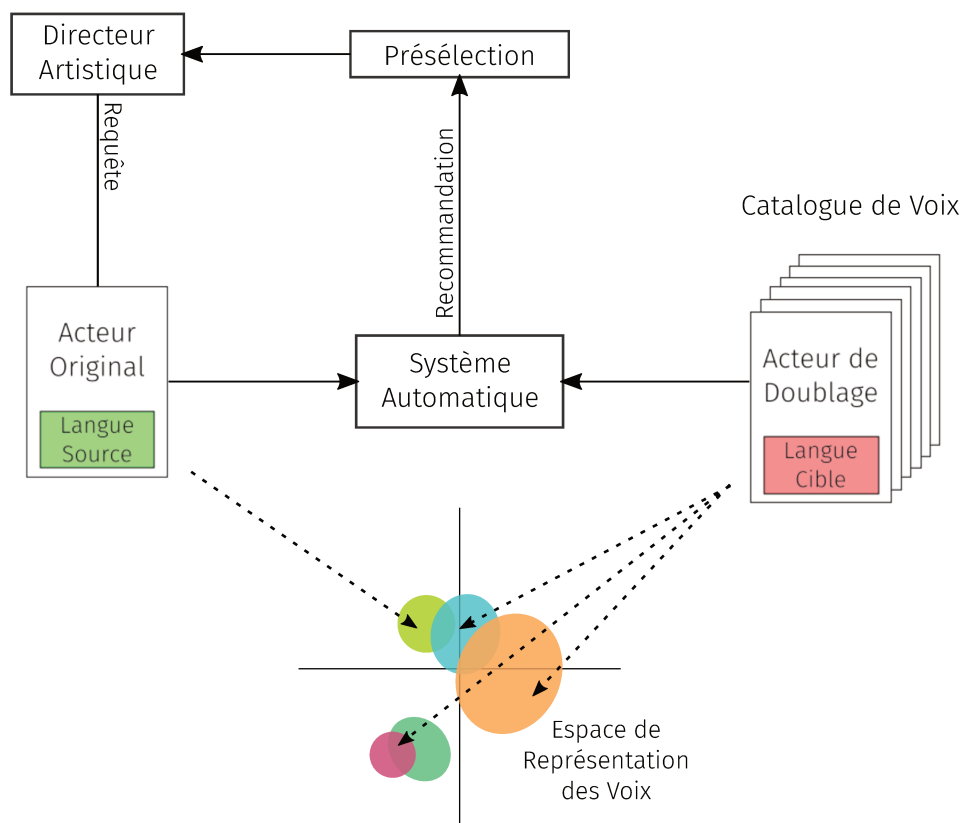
Directeur Artistique

Présélection

Requête

Recommandation

Catalogue de Voix

Acteur Original

Langue Source

Système Automatique

Acteur de Doublage

Langue Cible

Espace de Représentation des Voix